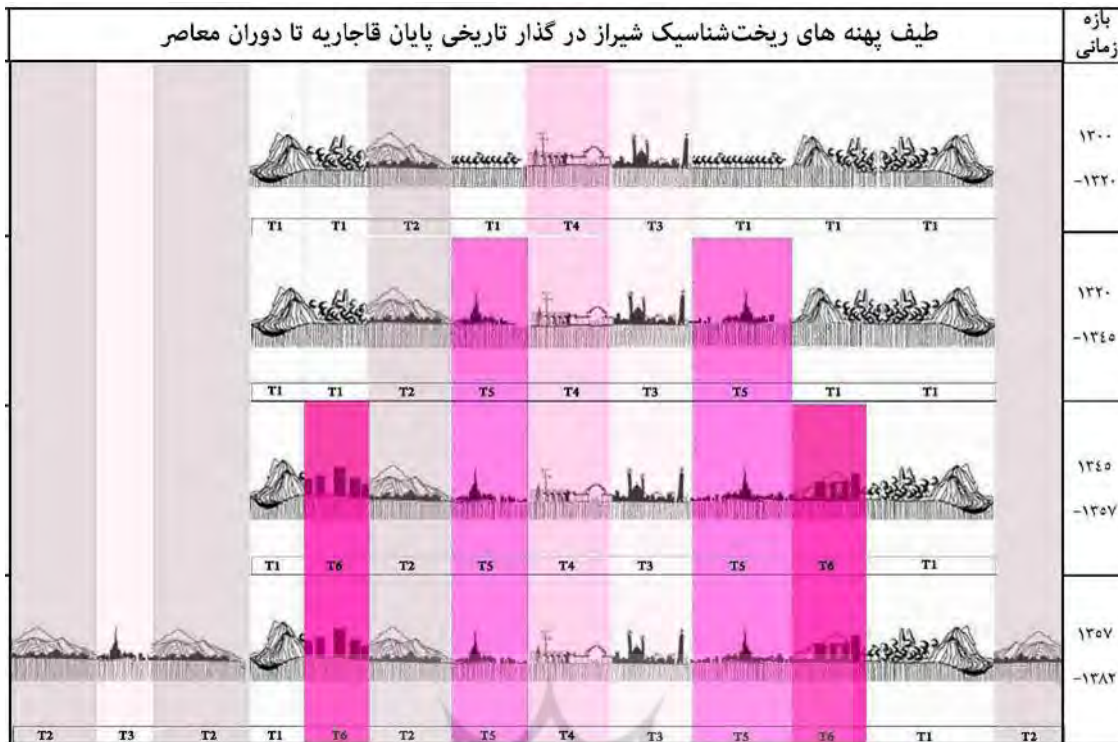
| طیف پهنه های ریخت‌شناسیک شیراز در گذار تاریخی پایان قاجاریه تا دوران معاصر | بازه زمانی |
|---|---|
| T1 T1 T2 T1 T4 T3 T1 T1 T1 | ۱۳۰۰ -۱۳۲۰ |
| T1 T1 T2 T5 T4 T3 T5 T1 T1 | ۱۳۲۰ -۱۳٤٥ |
| T1 T6 T2 T5 T4 T3 T5 T6 T1 | ۱۳٤٥ -۱۳٥۷ |
| T2 T3 T2 T1 T6 T2 T5 T4 T3 T5 T6 T1 T2 | ۱۳٥۷ -۱۳۸۲ |